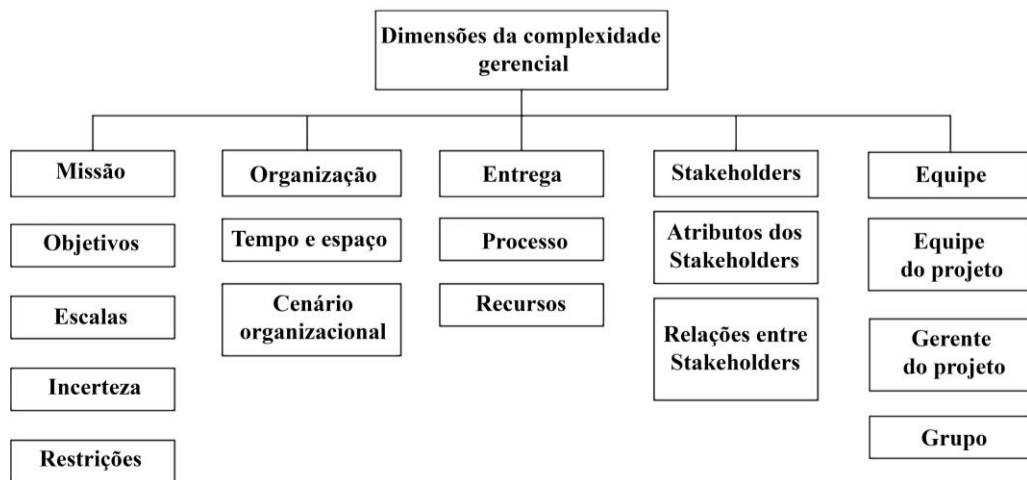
Dimensões da complexidade gerencial

Missão

Objetivos

Escalas

Incerteza

Restrições

Organização

Tempo e espaço

Cenário organizacional

Entrega

Processo

Recursos

Stakeholders

Atributos dos Stakeholders

Relações entre Stakeholders

Equipe

Equipe do projeto

Gerente do projeto

Grupo